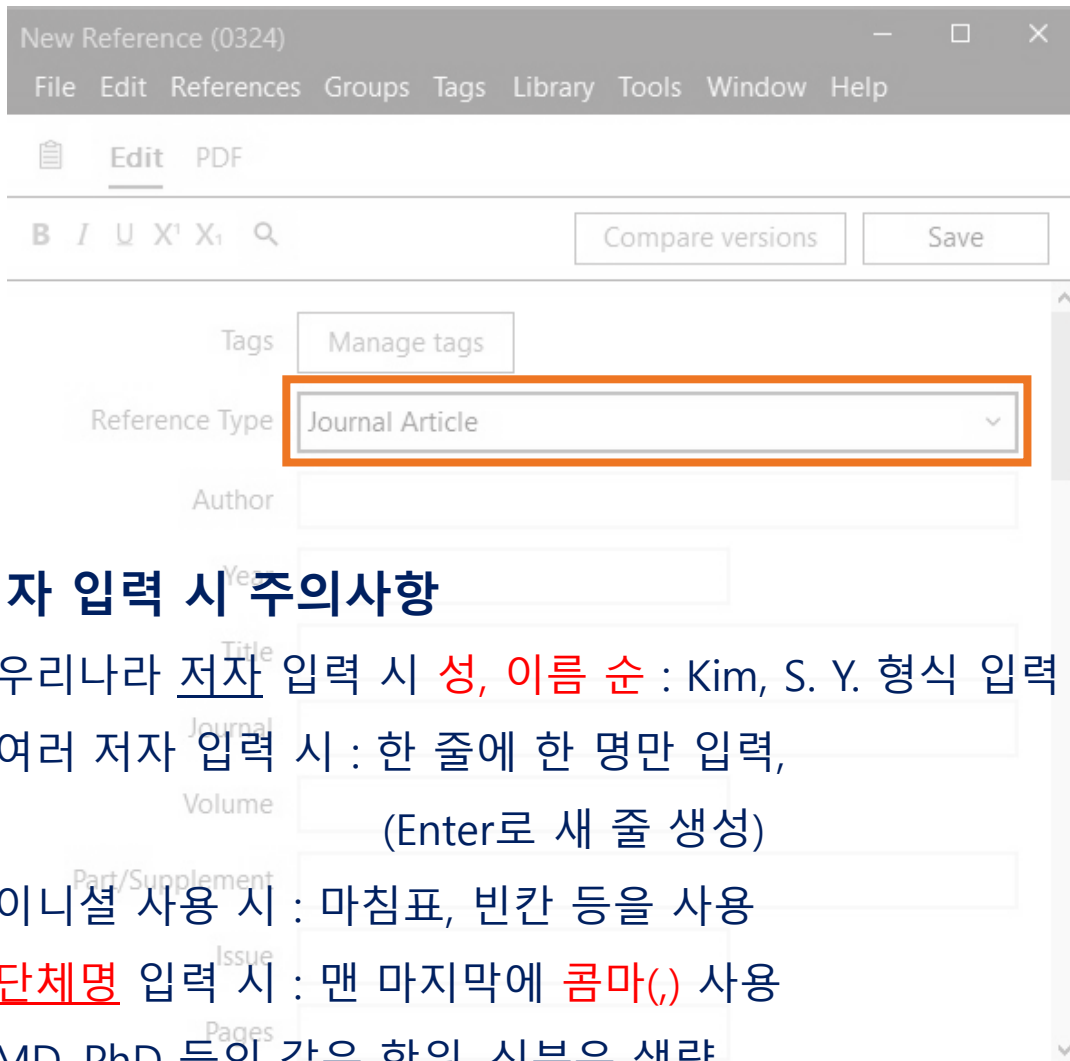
New Reference (0324)
File Edit References Groups Tags Library Tools Window Help

Edit PDF

B I U X¹ X₁

Compare versions
Save

Tags
Manage tags

Reference Type
Journal Article

Author

Year

Title

Journal

Volume

Part/Supplement

Issue

Pages

자 입력 시 주의사항
우리나라 저자 입력 시 성, 이름 순 : Kim, S. Y. 형식 입력
여러 저자 입력 시 : 한 줄에 한 명만 입력,
(Enter로 새 줄 생성)
이니셜 사용 시 : 마침표, 빈칸 등을 사용
단체명 입력 시 : 맨 마지막에 콤마(,) 사용
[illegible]